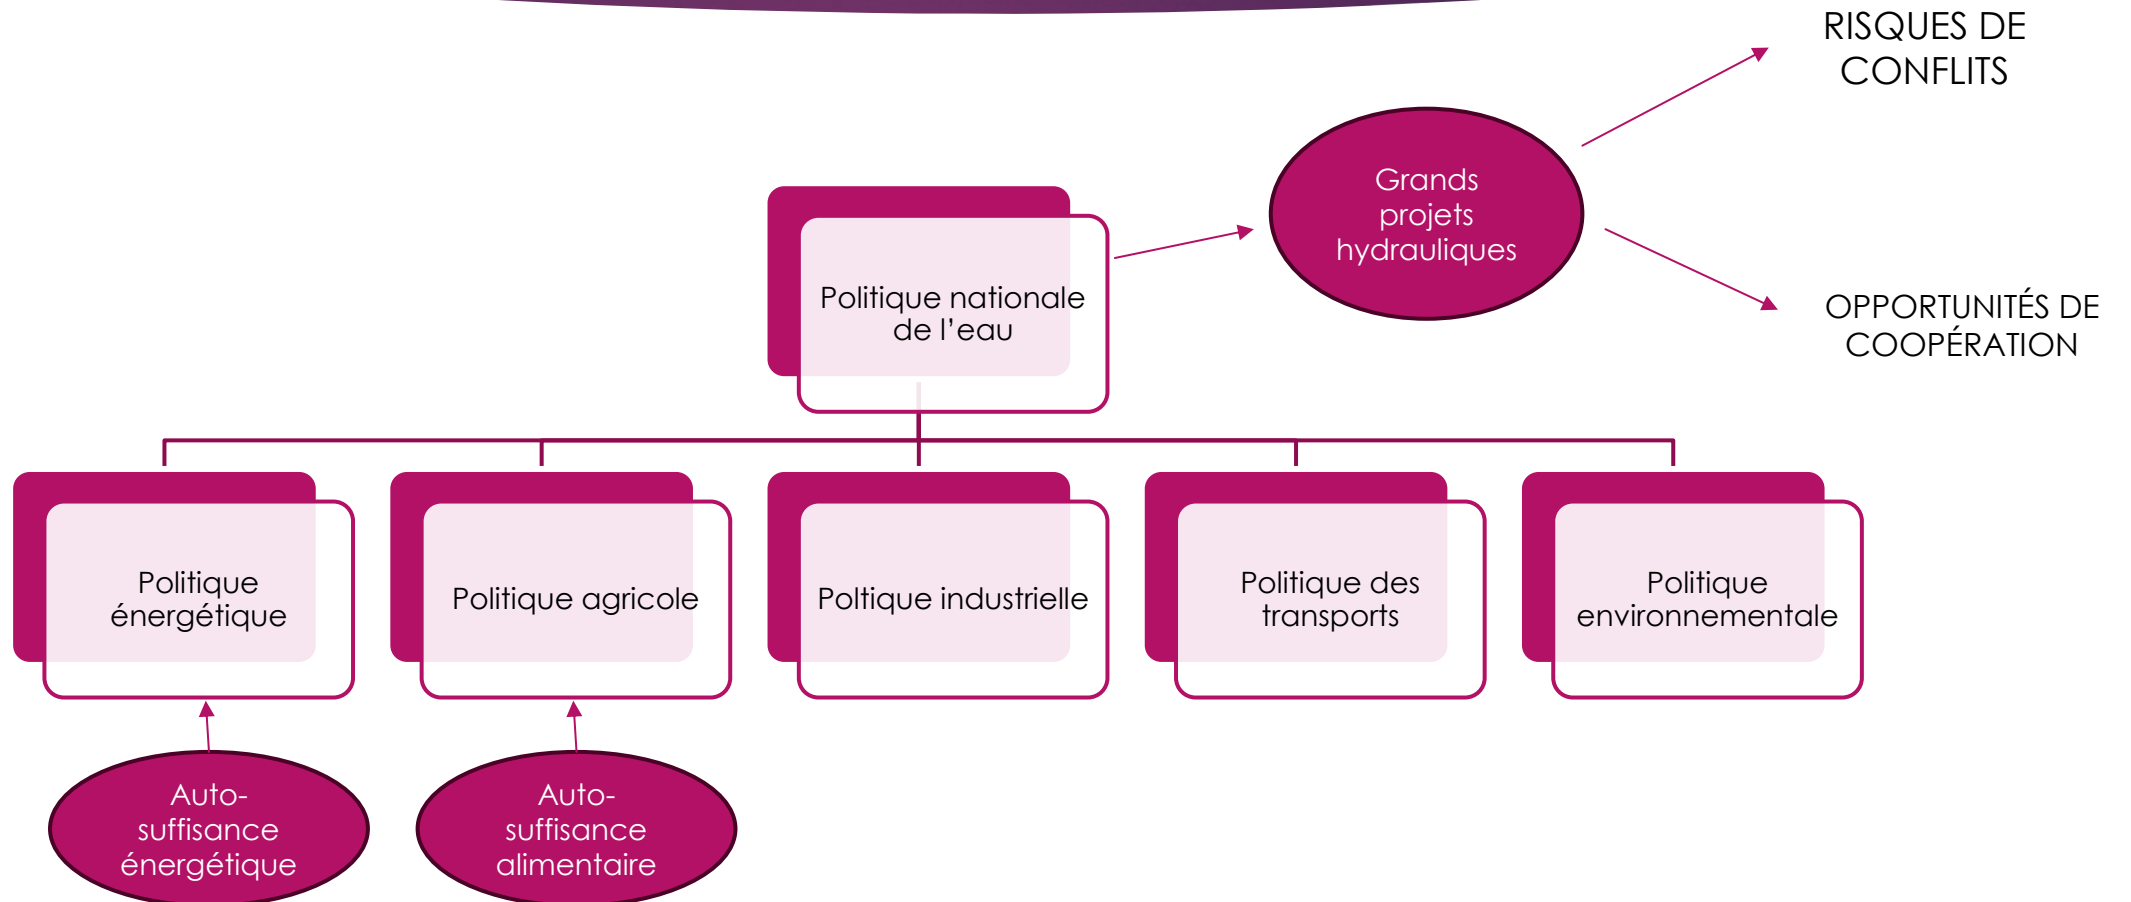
RISQUES DE CONFLITS

Politique nationale de l’eau

Grands projets hydrauliques

OPPORTUNITÉS DE COOPÉRATION

Politique énergétique

Politique agricole

Poltique industrielle

Politique des transports

Politique environnementale

Auto-suffisance énergétique

Auto-suffisance alimentaire